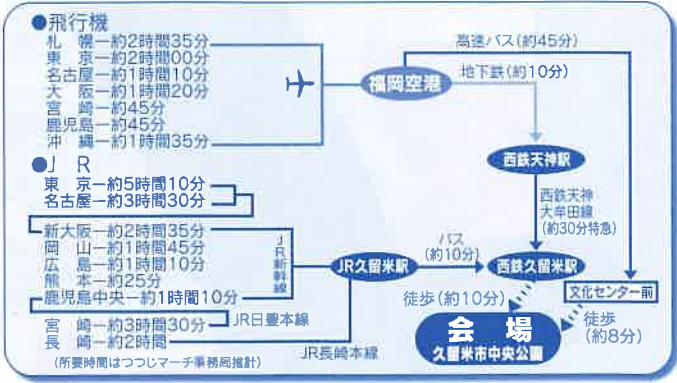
●飛行機
札　幌ー約2時間35分
東　京ー約2時間00分
名古屋ー約1時間10分
大　阪ー約1時間20分
宮　崎ー約45分
鹿児島ー約45分
沖　縄ー約1時間35分

●ＪＲ
東　京ー約5時間10分
名古屋ー約3時間30分
新大阪ー約2時間35分
岡　山ー約1時間45分
広　島ー約1時間10分
熊　本ー約25分
鹿児島中央ー約1時間10分
宮　崎ー約3時間30分
長　崎ー約2時間

(所要時間はつつじマーチ事務局推計)

高速バス(約45分)
福岡空港
地下鉄(約10分)
西鉄天神駅
西鉄天神大牟田線
(約30分特急)
JR新幹線
JR日豊本線
JR長崎本線
JR久留米駅
バス
(約10分)
西鉄久留米駅
文化センター前
徒歩(約10分)
徒歩
(約8分)
会　場
久留米市中央公園